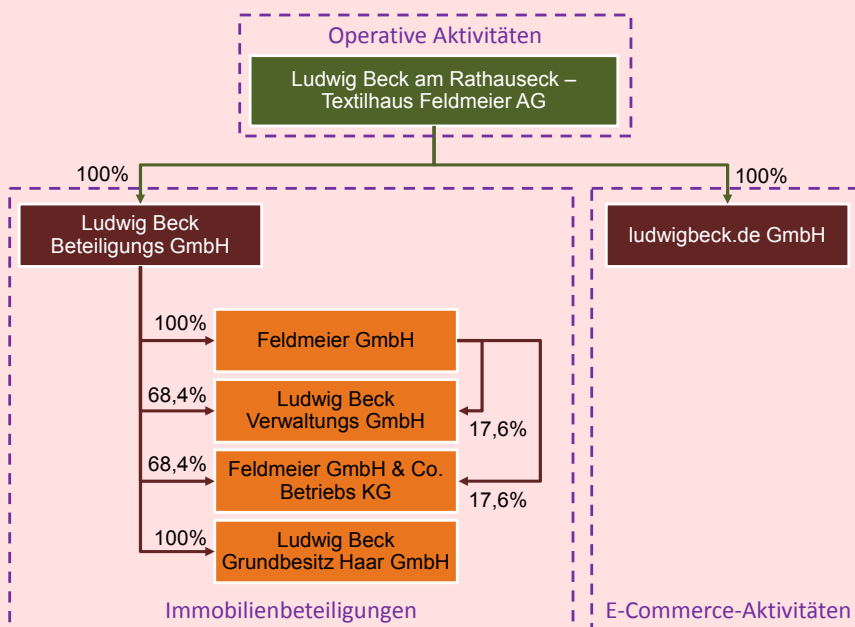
Operative Aktivitäten

Ludwig Beck am Rathauseck – Textilhaus Feldmeier AG

100%

100%

Ludwig Beck Beteiligungs GmbH

ludwigbeck.de GmbH

100%

Feldmeier GmbH

68,4%

Ludwig Beck Verwaltungs GmbH

17,6%

68,4%

Feldmeier GmbH & Co. Betriebs KG

17,6%

100%

Ludwig Beck Grundbesitz Haar GmbH

Immobilienbeteiligungen

E-Commerce-Aktivitäten